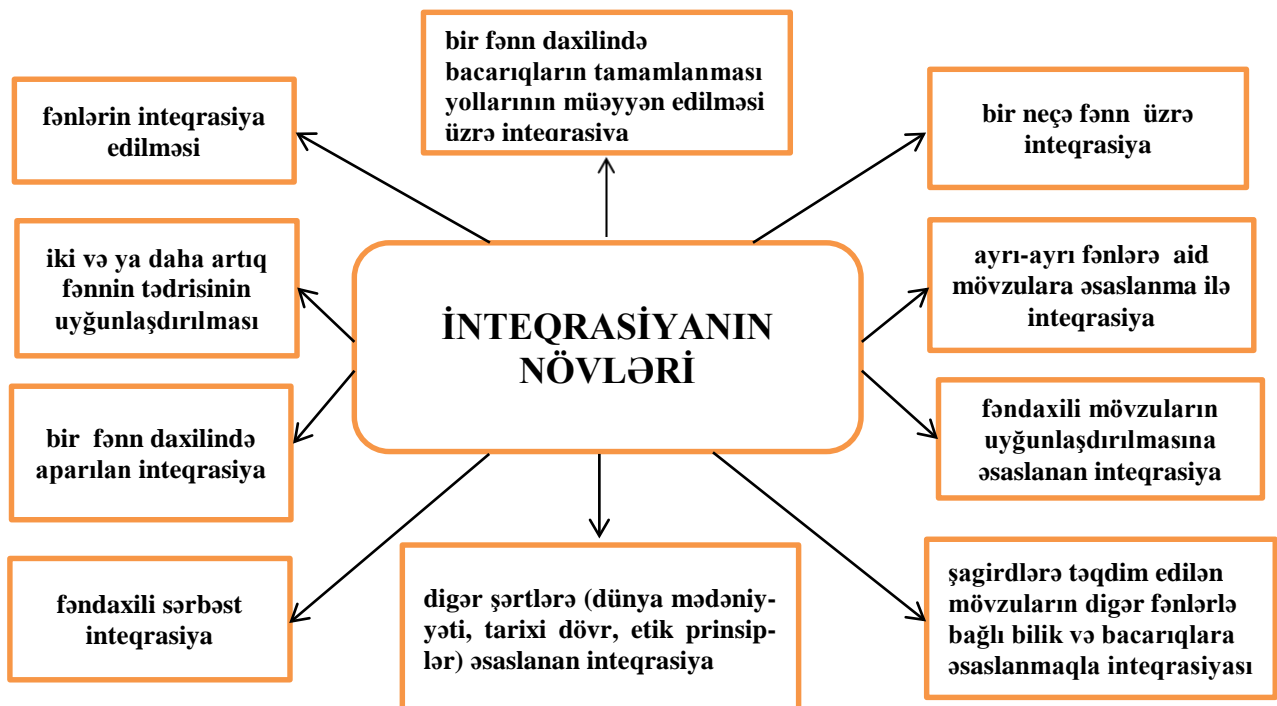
İNTEQRASİYANIN NÖVLƏRİ

fənlərin inteqrasiya edilməsi

bir fənn daxilində bacarıqların tamamlanması yollarının müəyyən edilməsi üzrə inteqrasiya

bir neçə fənn üzrə inteqrasiya

iki və ya daha artıq fənnin tədrisinin uyğunlaşdırılması

ayrı-ayrı fənlərə aid mövzulara əsaslanma ilə inteqrasiya

bir fənn daxilində aparılan inteqrasiya

fəndaxili mövzuların uyğunlaşdırılmasına əsaslanan inteqrasiya

fəndaxili sərbəst inteqrasiya

digər şərtlərə (dünya mədəniyyəti, tarixi dövr, etik prinsiplər) əsaslanan inteqrasiya

şagirdlərə təqdim edilən mövzuların digər fənlərlə bağlı bilik və bacarıqlara əsaslanmaqla inteqrasiyası